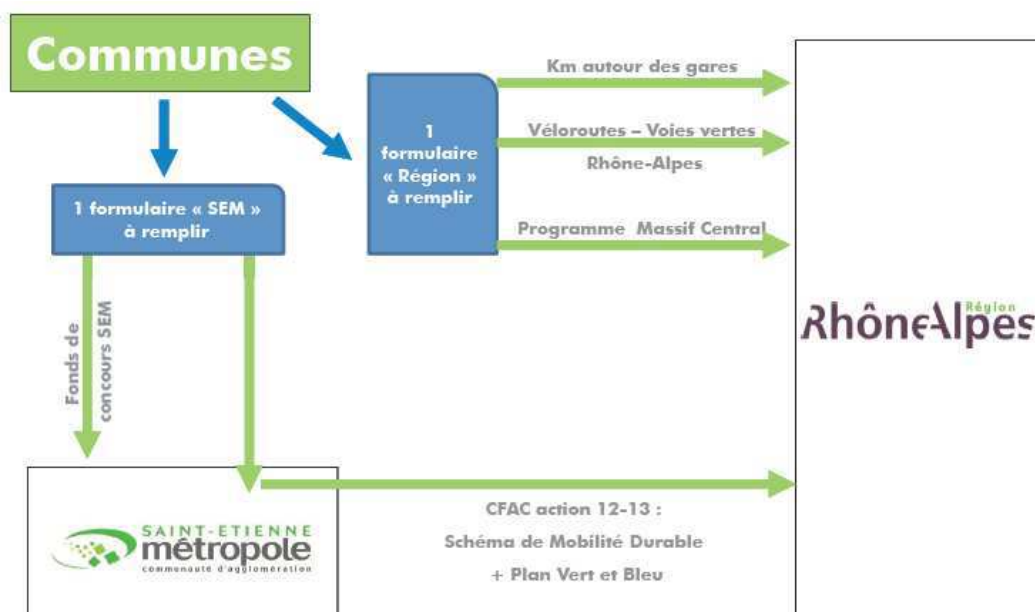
Communes

1 formulaire « Région » à remplir

Km autour des gares

Véloroutes – Voies vertes Rhône-Alpes

Programme Massif Central

1 formulaire « SEM » à remplir

Fonds de concours SEM

Région RhôneAlpes

SAINT-ETIENNE métropole communauté d'agglomération

CFAC action 12-13 : Schéma de Mobilité Durable + Plan Vert et Bleu